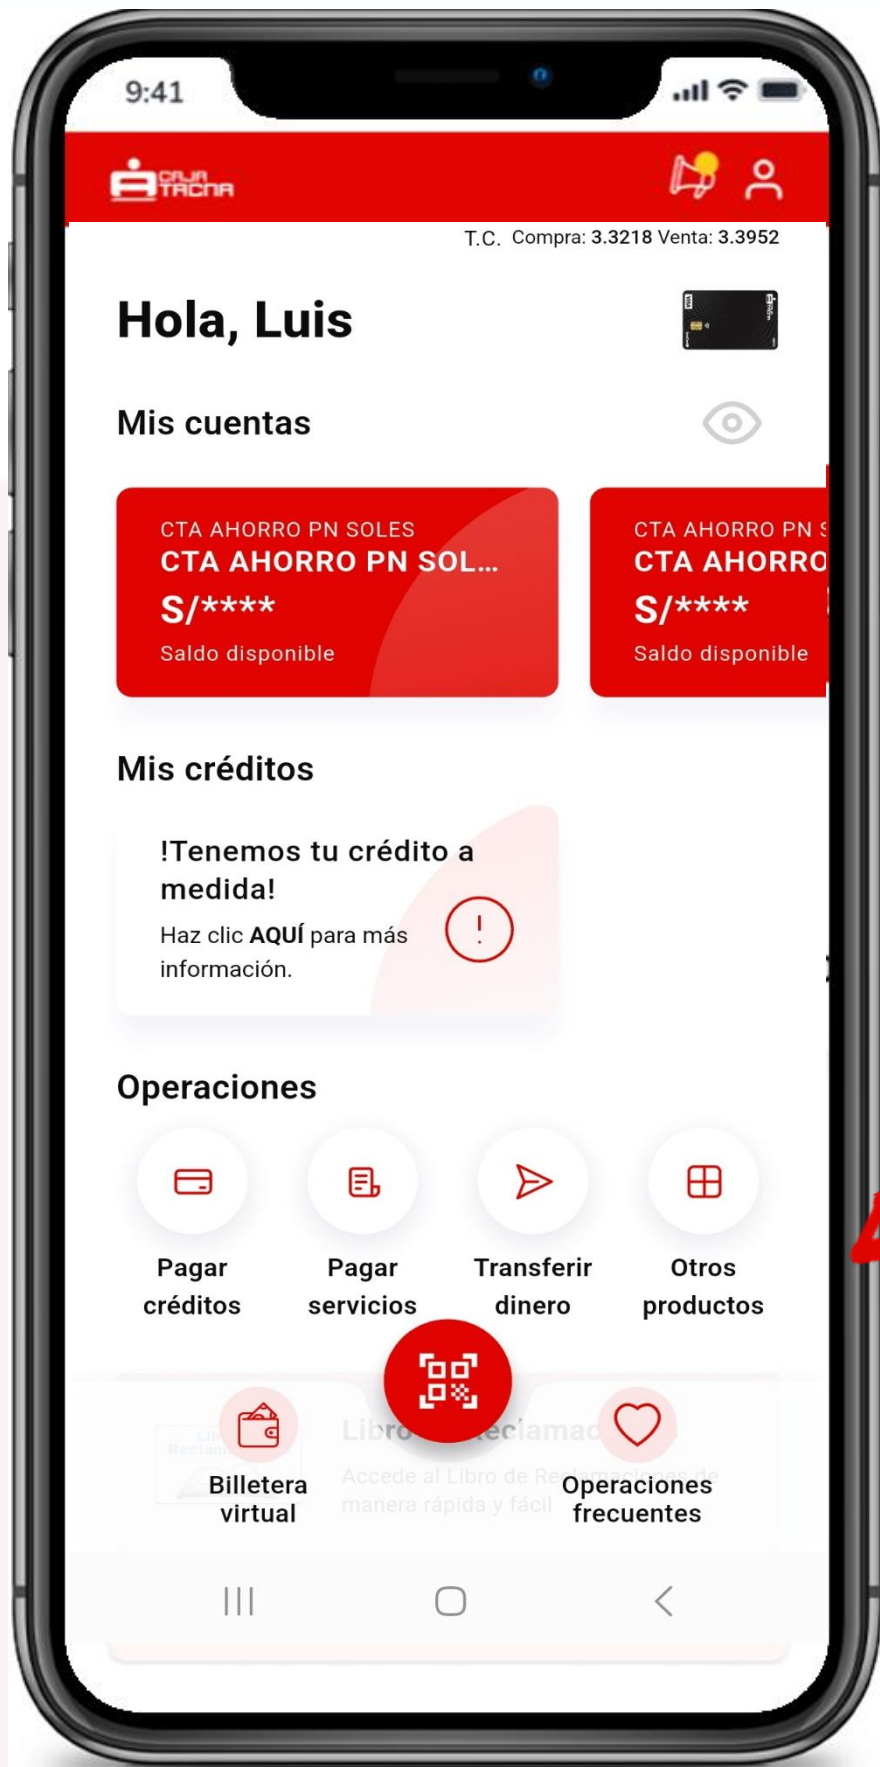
9:41

CAJA TACNA

T.C. Compra: 3.3218 Venta: 3.3952

Hola, Luis

Mis cuentas

CTA AHORRO PN SOLES
CTA AHORRO PN SOL...
S/****
Saldo disponible

CTA AHORRO PN S
CTA AHORRO
S/****
Saldo disponible

Mis créditos

!Tenemos tu crédito a medida!
Haz clic **AQUÍ** para más información.

Operaciones

Pagar créditos

Pagar servicios

Transferir dinero

Otros productos

Libro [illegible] eclamac
Accede al Libro de Re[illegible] de manera rápida y fácil

Billetera virtual

Operaciones frecuentes